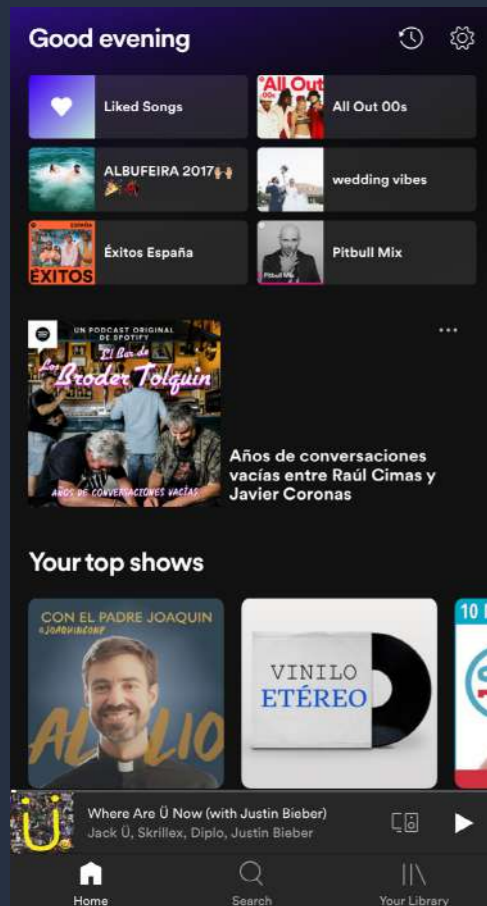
Good evening

Liked Songs

All Out 00s

All Out 00s

ALBUFEIRA 2017🙌🎉💃

wedding vibes

ÉXITOS

Éxitos España

Pitbull Mix

UN PODCAST ORIGINAL DE SPOTIFY

El Bar de Los Broder Tolquin

AÑOS DE CONVERSACIONES VACÍAS

...

Años de conversaciones vacías entre Raúl Cimas y Javier Coronas

Your top shows

CON EL PADRE JOAQUIN

@JOAQUINCONP

AL LIO

VINILO ETÉREO

10

Where Are Ü Now (with Justin Bieber)

Jack Ü, Skrillex, Diplo, Justin Bieber

Home

Search

Your Library